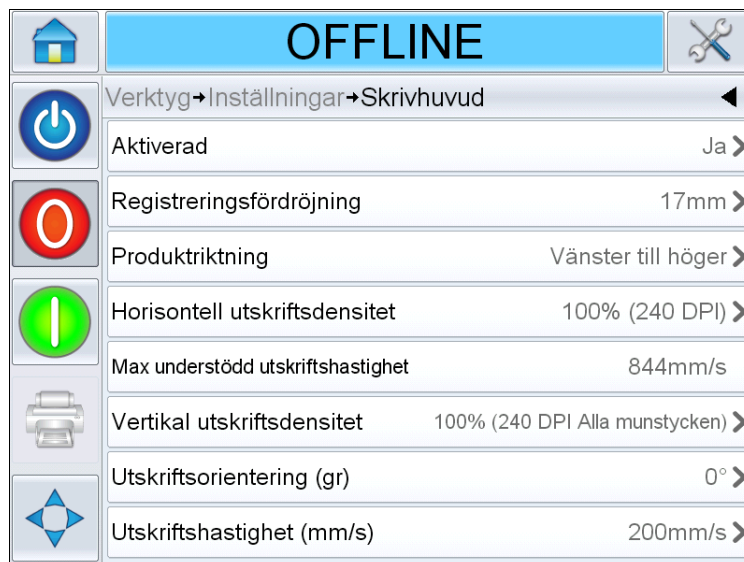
OFFLINE

Verktyg→Inställningar→Skrivhuvud

| | |
|---|---|
| Aktiverad | Ja |
| Registreringsfördröjning | 17mm |
| Produktriktning | Vänster till höger |
| Horisontell utskriftsdensitet | 100% (240 DPI) |
| Max understödd utskriftshastighet | 844mm/s |
| Vertikal utskriftsdensitet | 100% (240 DPI Alla munstycken) |
| Utskriftsorientering (gr) | 0° |
| Utskriftshastighet (mm/s) | 200mm/s |